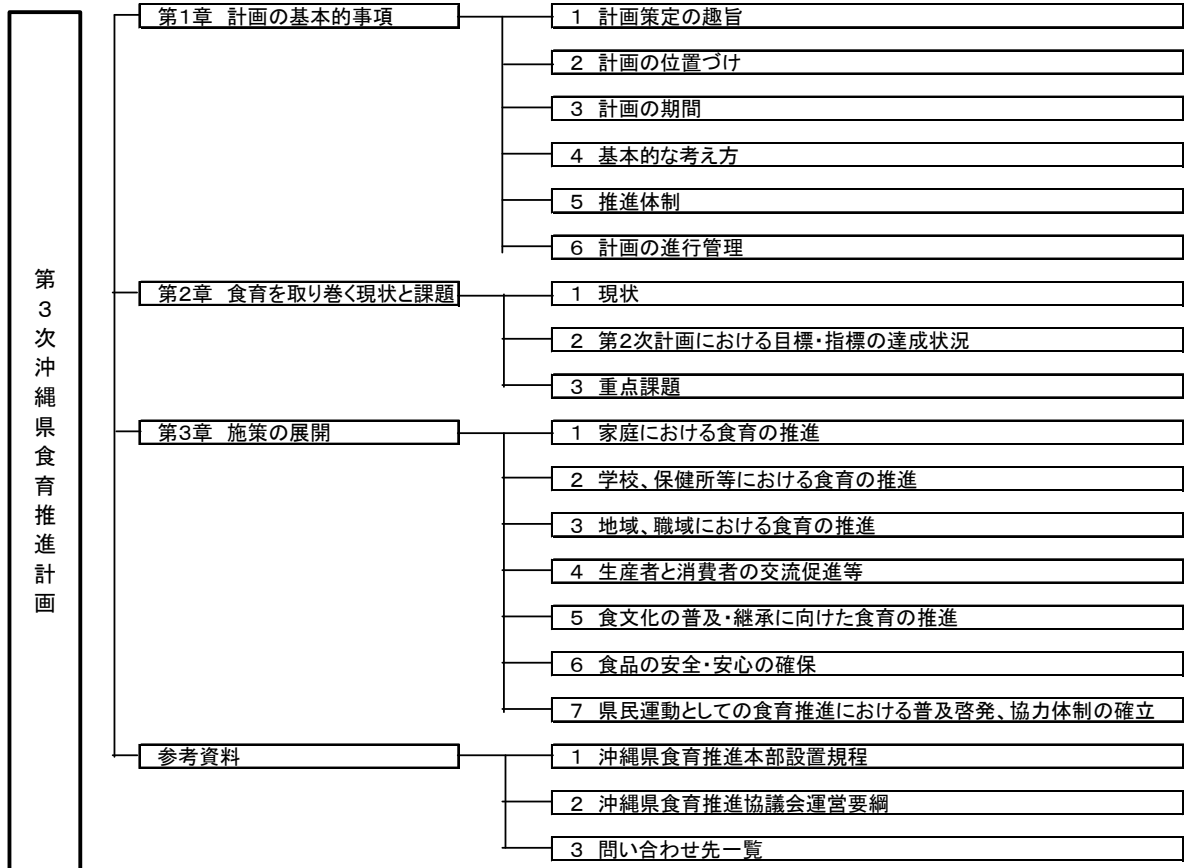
第3次沖縄県食育推進計画

第1章 計画の基本的事項

1 計画策定の趣旨

2 計画の位置づけ

3 計画の期間

4 基本的な考え方

5 推進体制

6 計画の進行管理

第2章 食育を取り巻く現状と課題

1 現状

2 第2次計画における目標・指標の達成状況

3 重点課題

第3章 施策の展開

1 家庭における食育の推進

2 学校、保健所等における食育の推進

3 地域、職域における食育の推進

4 生産者と消費者の交流促進等

5 食文化の普及・継承に向けた食育の推進

6 食品の安全・安心の確保

7 県民運動としての食育推進における普及啓発、協力体制の確立

参考資料

1 沖縄県食育推進本部設置規程

2 沖縄県食育推進協議会運営要綱

3 問い合わせ先一覧